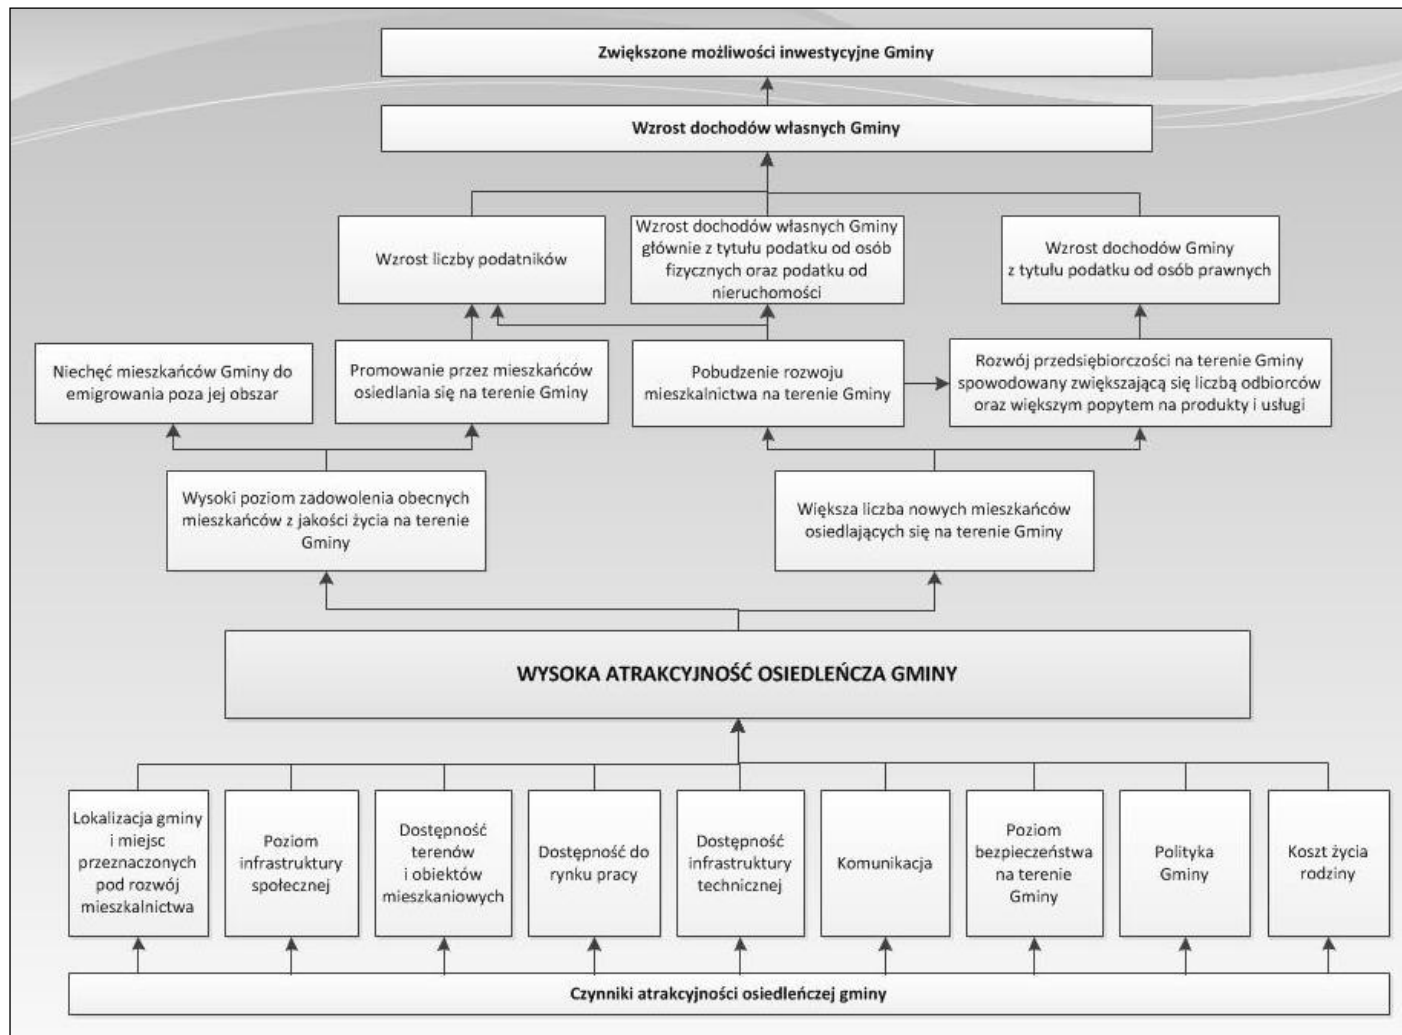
Zwiększone możliwości inwestycyjne Gminy

Wzrost dochodów własnych Gminy

Wzrost liczby podatników

Wzrost dochodów własnych Gminy głównie z tytułu podatku od osób fizycznych oraz podatku od nieruchomości

Wzrost dochodów Gminy z tytułu podatku od osób prawnych

Niechęć mieszkańców Gminy do emigrowania poza jej obszar

Promowanie przez mieszkańców osiedlania się na terenie Gminy

Pobudzenie rozwoju mieszkalnictwa na terenie Gminy

Rozwój przedsiębiorczości na terenie Gminy spowodowany zwiększającą się liczbą odbiorców oraz większym popytem na produkty i usługi

Wysoki poziom zadowolenia obecnych mieszkańców z jakości życia na terenie Gminy

Większa liczba nowych mieszkańców osiedlających się na terenie Gminy

WYSOKA ATRAKCYJNOŚĆ OSIEDLEŃCZA GMINY

Lokalizacja gminy i miejsc przeznaczonych pod rozwój mieszkalnictwa

Poziom infrastruktury społecznej

Dostępność terenów i obiektów mieszkaniowych

Dostępność do rynku pracy

Dostępność infrastruktury technicznej

Komunikacja

Poziom bezpieczeństwa na terenie Gminy

Polityka Gminy

Koszt życia rodziny

Czynniki atrakcyjności osiedleńczej gminy